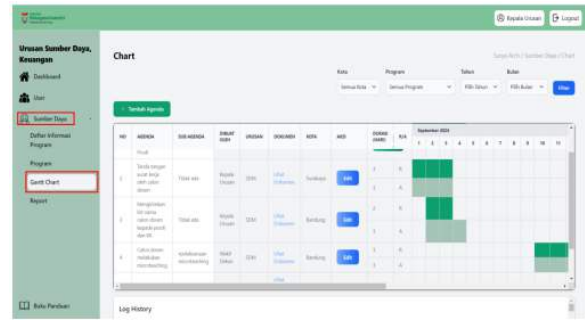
Kepala Urusan Logout

Urusan Sumber Daya, Keuangan

Dashboard

User

Sumber Daya

Daftar Informasi Program

Program

Gantt Chart

Report

Buku Panduan

Chart

Sumber Daya / Chart

Kota

Program

Tahun

Bulan

Semua Kota

Semua Program

Pilih Tahun

Pilih Bulan

Filter

+ Tambah Agenda

| NO | AGENDA | SUB AGENDA | DIBUAT OLEH | URUSAN | DOKUMEN | KOTA | AKSI | DURASI (HARI) | R/A | September 2024 |
|---|---|---|---|---|---|---|---|---|---|---|
| | Pusat | | | | | | | | | 1 2 3 4 5 6 7 8 9 10 11 |
| | Serah terima surat kerja oleh calon dosen | Tidak ada | Kepala Urusan | SDKU | Lihat Dokumen | Surabaya | Edit | | R A | |
| | Mengirimkan list nama calon dosen kepada prodi dan sdi | Tidak ada | Kepala Urusan | SDKU | Lihat Dokumen | Bandung | Edit | | R A | |
| | Calon dosen melakukan microteaching | melaksanakan microteaching | Wakil Dekan | SDKU | Lihat Dokumen | Bandung | Edit | | R A | |

Log History